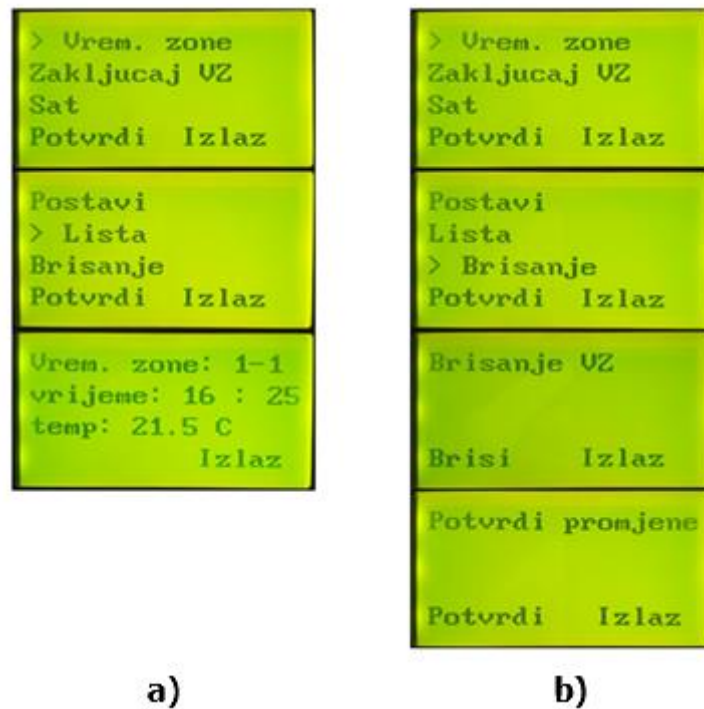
> Vrem. zone
Zakljucaj VZ
Sat
Potvrdi Izlaz

Postavi
> Lista
Brisanje
Potvrdi Izlaz

Vrem. zone: 1-1
vrijeme: 16 : 25
temp: 21.5 C
Izlaz

a)

> Vrem. zone
Zakljucaj VZ
Sat
Potvrdi Izlaz

Postavi
Lista
> Brisanje
Potvrdi Izlaz

Brisanje VZ

Brisi Izlaz

Potvrdi promjene

Potvrdi Izlaz

b)